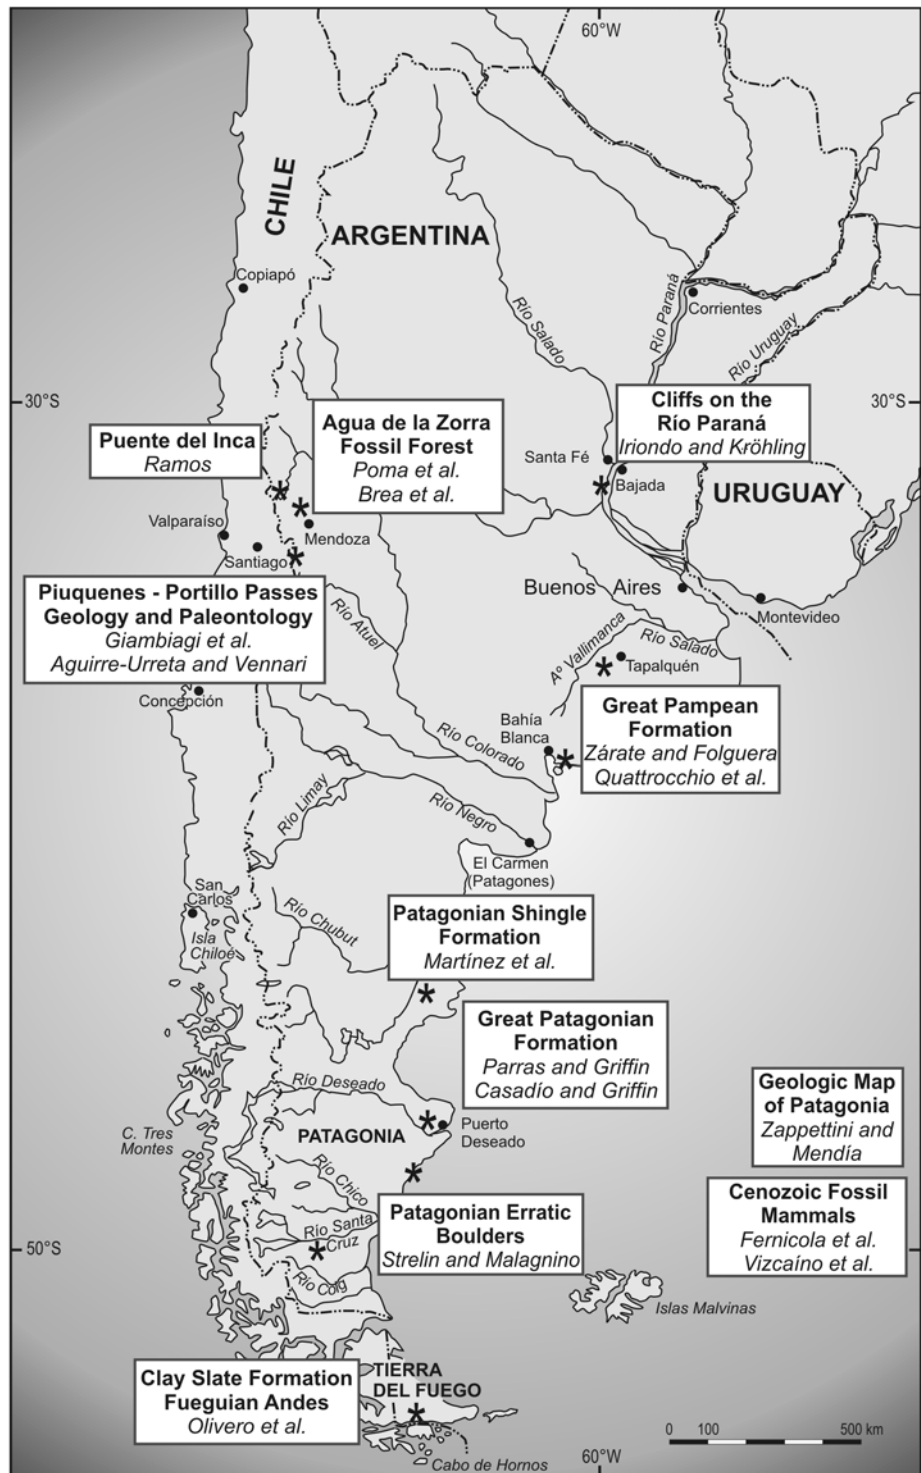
60°W

CHILE

ARGENTINA

Copiapó

Corrientes

Río Salado

Río Paraná

Río Uruguay

30°S

30°S

Cliffs on the Río Paraná
*Iriondo and Kröhling*

Agua de la Zorra Fossil Forest
*Poma et al.*
*Brea et al.*

Puente del Inca
*Ramos*

Santa Fé

Bajada

URUGUAY

Valparaíso

Mendoza

Santiago

Buenos Aires

Montevideo

Piuquenes - Portillo Passes Geology and Paleontology
*Giambiagi et al.*
*Aguirre-Urreta and Vennari*

Río Atuel

Aº Vallimanca

Río Salado

Tapalquén

Concepción

Great Pampean Formation
*Zárate and Folguera*
*Quattrocchio et al.*

Bahía Blanca

Río Colorado

Río Limay

Río Negro

El Carmen (Patagones)

San Carlos

Isla Chiloé

Río Chubut

Patagonian Shingle Formation
*Martínez et al.*

Great Patagonian Formation
*Parras and Griffin*
*Casadío and Griffin*

Geologic Map of Patagonia
*Zappettini and Mendía*

Río Deseado

PATAGONIA

Puerto Deseado

C. Tres Montes

Río Chico

Cenozoic Fossil Mammals
*Fernicola et al.*
*Vizcaíno et al.*

Río Santa Cruz

Patagonian Erratic Boulders
*Strelin and Malagnino*

50°S

Río Coig

Islas Malvinas

Clay Slate Formation Fueguian Andes
*Olivero et al.*

TIERRA DEL FUEGO

0 100 500 km

Cabo de Hornos

60°W